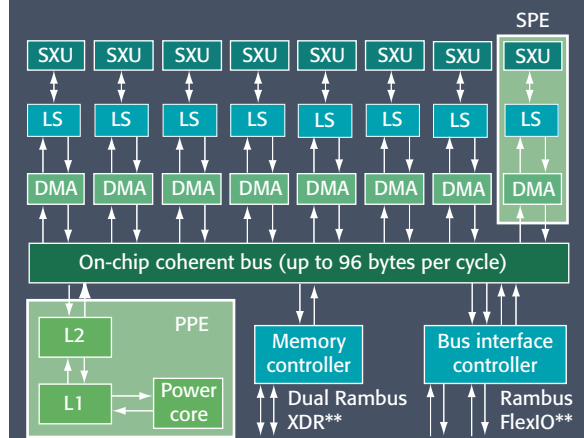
SPE

SXU SXU SXU SXU SXU SXU SXU SXU

LS LS LS LS LS LS LS LS

DMA DMA DMA DMA DMA DMA DMA DMA

On-chip coherent bus (up to 96 bytes per cycle)

PPE

L2

L1

Power core

Memory controller

Dual Rambus XDR**

Bus interface controller

Rambus FlexIO**